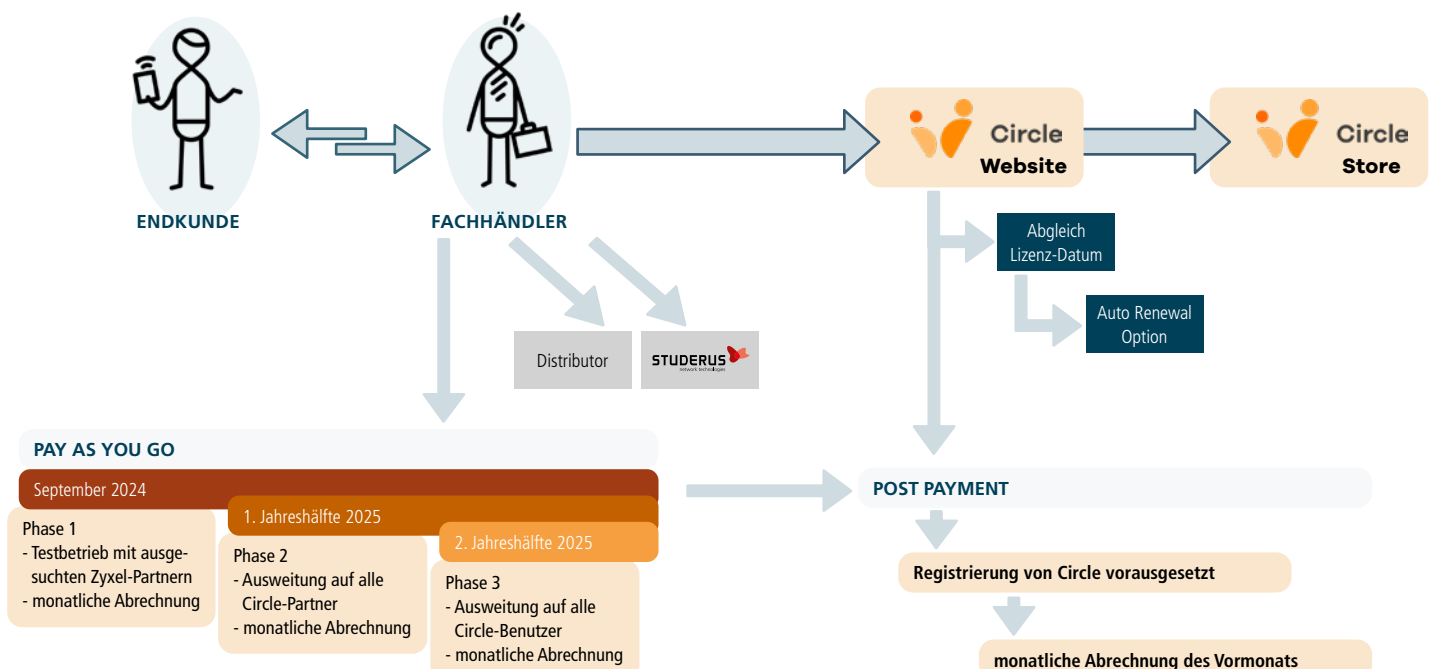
ENDKUNDE

FACHHÄNDLER

Circle Website

Circle Store

Abgleich Lizenz-Datum

Auto Renewal Option

Distributor

STUDERUS network technologies

PAY AS YOU GO

September 2024

Phase 1
- Testbetrieb mit ausgesuchten Zyxel-Partnern
- monatliche Abrechnung

1. Jahreshälfte 2025

Phase 2
- Ausweitung auf alle Circle-Partner
- monatliche Abrechnung

2. Jahreshälfte 2025

Phase 3
- Ausweitung auf alle Circle-Benutzer
- monatliche Abrechnung

POST PAYMENT

Registrierung von Circle vorausgesetzt

monatliche Abrechnung des Vormonats